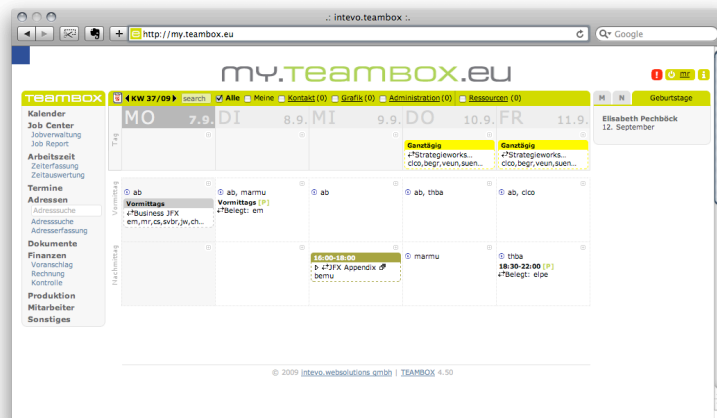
.: intevo.teambox :.

http://my.teambox.eu

Google

my.teambox.eu

! mr i

TEAMBOX

Kalender
Job Center
Jobverwaltung
Job Report
Arbeitszeit
Zeiterfassung
Zeitauswertung
Termine
Adressen
Adresssuche
Adresssuche
Adresserfassung
Dokumente
Finanzen
Voranschlag
Rechnung
Kontrolle
Produktion
Mitarbeiter
Sonstiges

KW 37/09 search Alle Meine Kontakt (0) Grafik (0) Administration (0) Ressourcen (0)

MO 7.9. DI 8.9. MI 9.9. DO 10.9. FR 11.9.

Tag

Ganztägig
Strategieworks...
clco,begr,veun,suen...

Ganztägig
Strategieworks...
clco,begr,veun,suen...

Vormittag

ab
Vormittags
Business JFX
em,mr,cs,svbr,jw,ch...

ab, marmu
Vormittags [P]
Belegt: em

ab

ab, thba

ab, clco

Nachmittag

16:00-18:00
JFX Appendix
bemu

marmu

thba
18:30-22:00 [P]
Belegt: elpe

M N Geburtstage

Elisabeth Pechböck
12. September

© 2009 intevo.websolutions gmbh | TEAMBOX 4.50